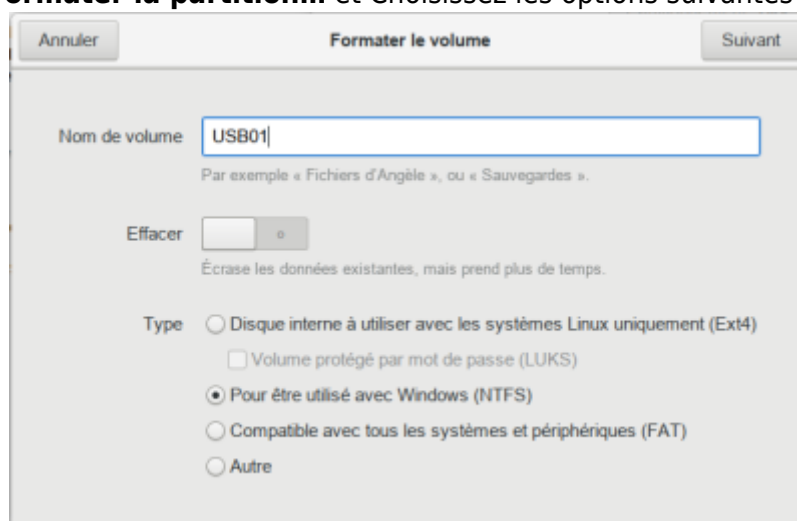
ormater la partition... et Choisissez les options suivantes

Annuler

Formater le volume

Suivant

Nom de volume USB01

Par exemple « Fichiers d'Angèle », ou « Sauvegardes ».

Effacer

Écrase les données existantes, mais prend plus de temps.

Type Disque interne à utiliser avec les systèmes Linux uniquement (Ext4)

Volume protégé par mot de passe (LUKS)

Pour être utilisé avec Windows (NTFS)

Compatible avec tous les systèmes et périphériques (FAT)

Autre